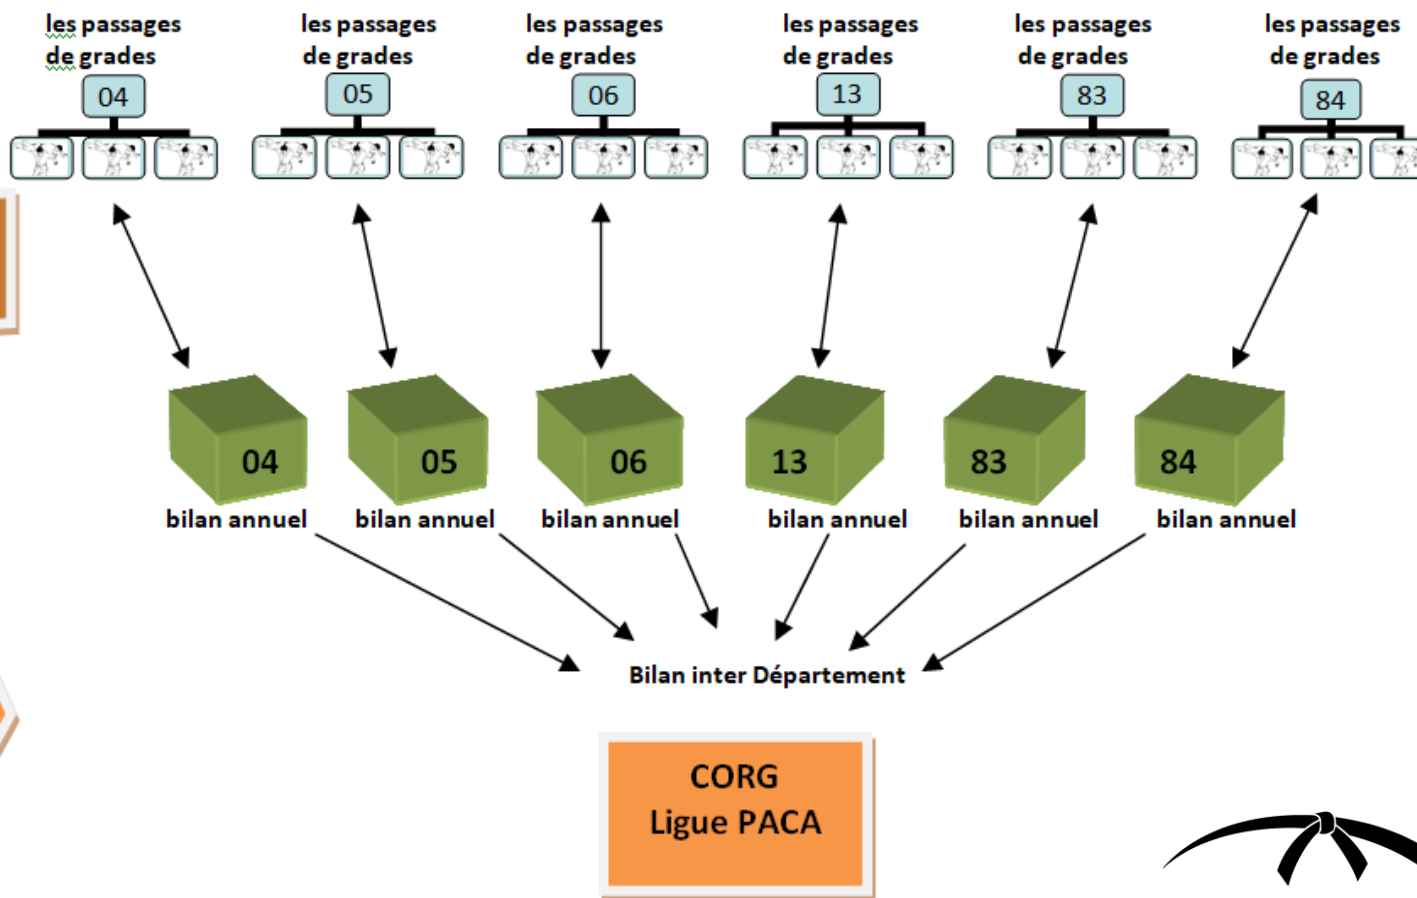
les passages de grades
04

les passages de grades
05

les passages de grades
06

les passages de grades
13

les passages de grades
83

les passages de grades
84

04
bilan annuel

05
bilan annuel

06
bilan annuel

13
bilan annuel

83
bilan annuel

84
bilan annuel

Bilan inter Département

CORG
Ligue PACA